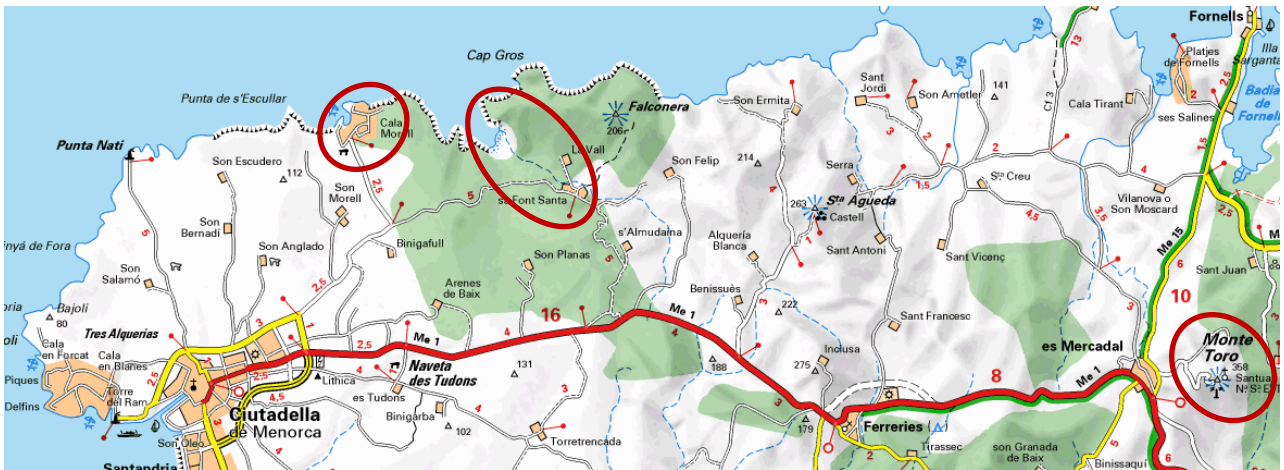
Cap Gros
Punta de s'Escullar
Cala Morell
Falconera
206
La Vall
s'Font Santa
Punta Nati
Son Escudero
112
Son Morell
2,5
5
Son Bernadí
Son Anglado
Binigafull
Son Felip
214
Son Ermita
Sant Jordi
Son Ametler
141
Cala Tirant
Fornells
Platjes de Fornells
Badia de Fornells
ses Salines
Serra
263
S^ta Agueda
Castell
Sant Antoni
S^ta Creu
Vilanova o Son Moscard
s'Almudaina
Alquería Blanca
Son Planas
Arenes de Baix
Benissuès
222
Sant Vicenç
Sant Joan
Sant Francesc
inyá de Fora
Son Salamó
Bajolí
80
Tres Alquerias
Cala en Forcat
Cala en Blanes
Piques
Delfins
Torre del Ram
Ciutadella de Menorca
Son Oleo
Santandria
Lithica
Naveta des Tudons
es Tudons
Binigarba
102
131
Torretrencada
Me 1
16
188
Inolusa
275
179
Ferreries
Tirassec
son Granada de Baix
es Mercadal
8
Me 1
Me 15
10
Monte Toro
358
Santua N^a S^a E
Binissaqui
4,5
2,5
1,5
3,5
13
Cf 3
6